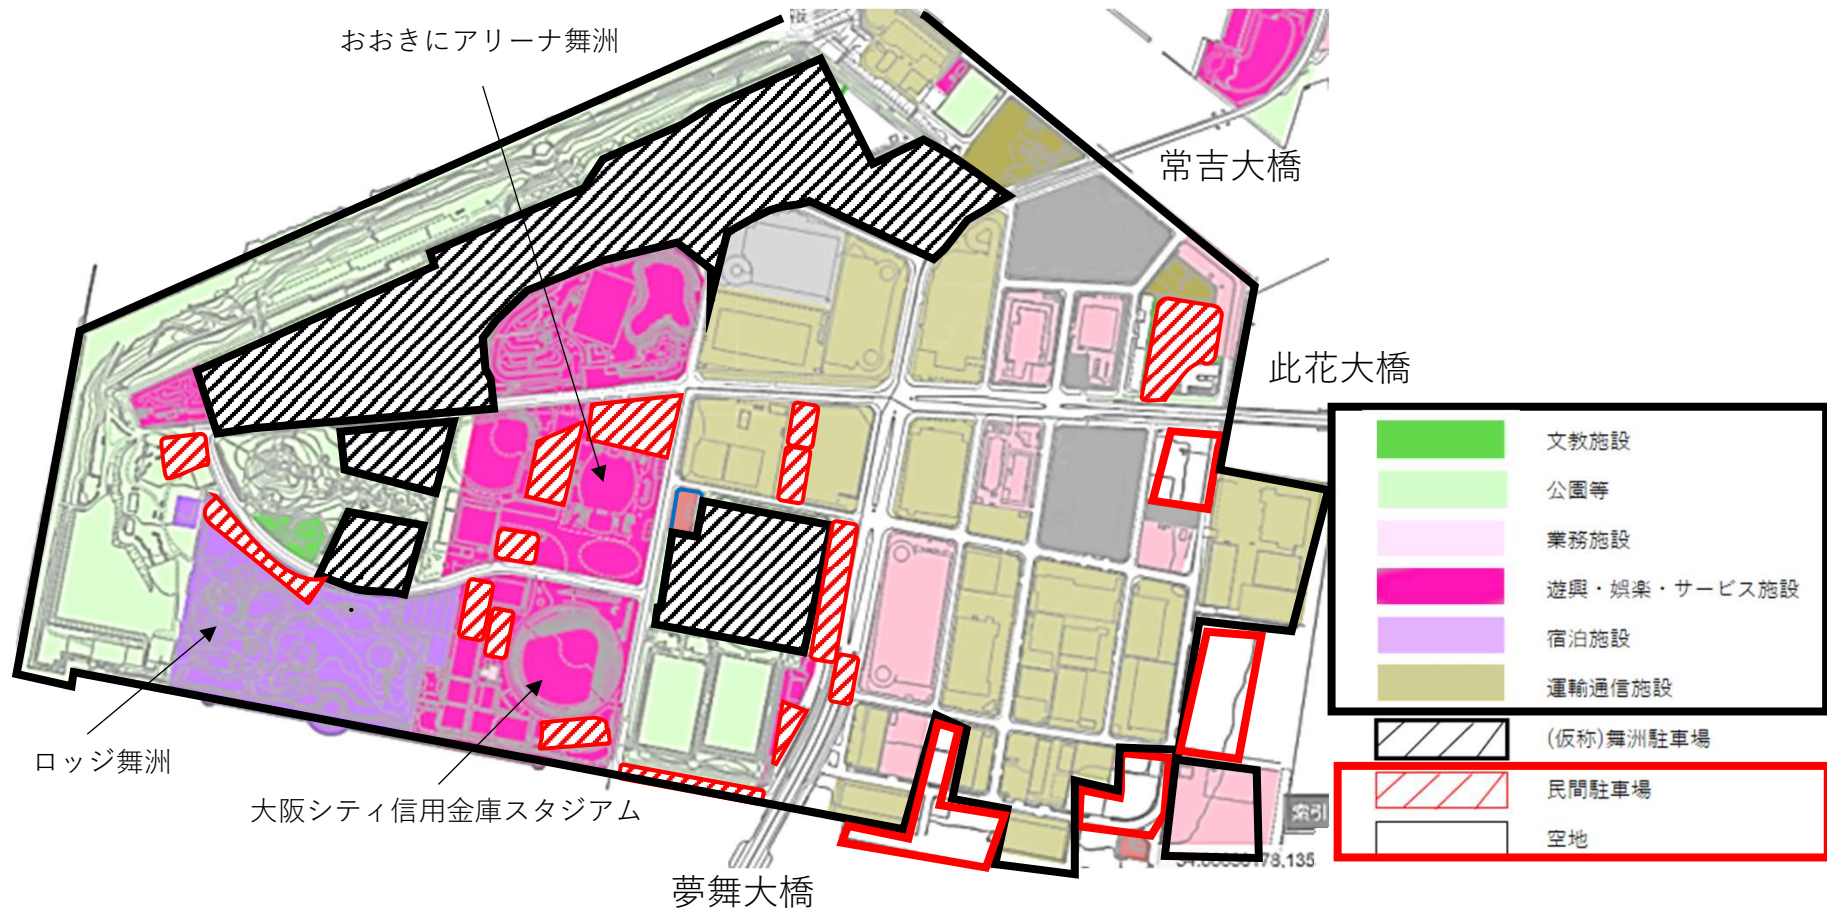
おおきにアリーナ舞洲

常吉大橋

此花大橋

ロッジ舞洲

大阪シティ信用金庫スタジアム

夢舞大橋

索引

34.88888,78.135

文教施設
公園等
業務施設
遊興・娯楽・サービス施設
宿泊施設
運輸通信施設
(仮称)舞洲駐車場
民間駐車場
空地